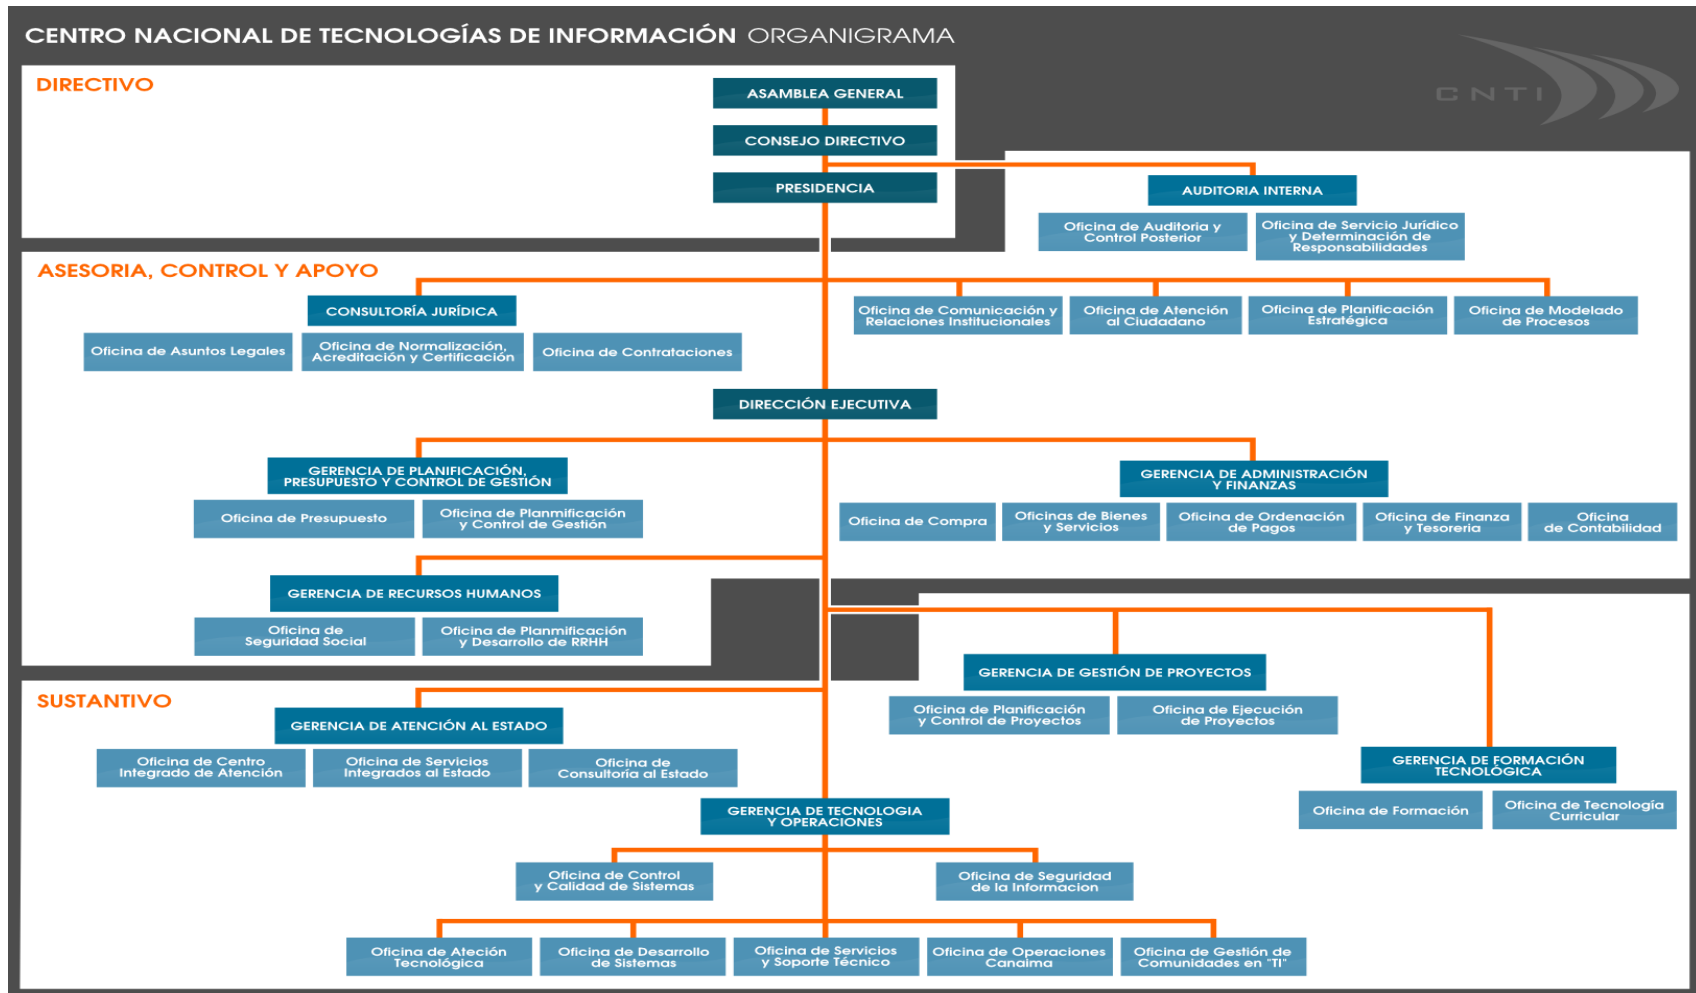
CENTRO NACIONAL DE TECNOLOGÍAS DE INFORMACIÓN ORGANIGRAMA

CNTI

DIRECTIVO

ASAMBLEA GENERAL

CONSEJO DIRECTIVO

PRESIDENCIA

AUDITORIA INTERNA

Oficina de Auditoria y Control Posterior

Oficina de Servicio Jurídico y Determinación de Responsabilidades

ASESORIA, CONTROL Y APOYO

CONSULTORÍA JURÍDICA

Oficina de Asuntos Legales

Oficina de Normalización, Acreditación y Certificación

Oficina de Contrataciones

Oficina de Comunicación y Relaciones Institucionales

Oficina de Atención al Ciudadano

Oficina de Planificación Estratégica

Oficina de Modelado de Procesos

DIRECCIÓN EJECUTIVA

GERENCIA DE PLANIFICACIÓN, PRESUPUESTO Y CONTROL DE GESTIÓN

Oficina de Presupuesto

Oficina de Planmificación y Control de Gestión

GERENCIA DE ADMINISTRACIÓN Y FINANZAS

Oficina de Compra

Oficinas de Bienes y Servicios

Oficina de Ordenación de Pagos

Oficina de Finanza y Tesoreria

Oficina de Contabilidad

GERENCIA DE RECURSOS HUMANOS

Oficina de Seguridad Social

Oficina de Planmificación y Desarrollo de RRHH

SUSTANTIVO

GERENCIA DE ATENCIÓN AL ESTADO

Oficina de Centro Integrado de Atención

Oficina de Servicios Integrados al Estado

Oficina de Consultoria al Estado

GERENCIA DE GESTIÓN DE PROYECTOS

Oficina de Planificación y Control de Proyectos

Oficina de Ejecución de Proyectos

GERENCIA DE FORMACIÓN TECNOLÓGICA

Oficina de Formación

Oficina de Tecnología Curricular

GERENCIA DE TECNOLOGIA Y OPERACIONES

Oficina de Control y Calidad de Sistemas

Oficina de Seguridad de la Informacion

Oficina de Ateción Tecnológica

Oficina de Desarrollo de Sistemas

Oficina de Servicios y Soporte Técnico

Oficina de Operaciones Canaima

Oficina de Gestión de Comunidades en "TI"